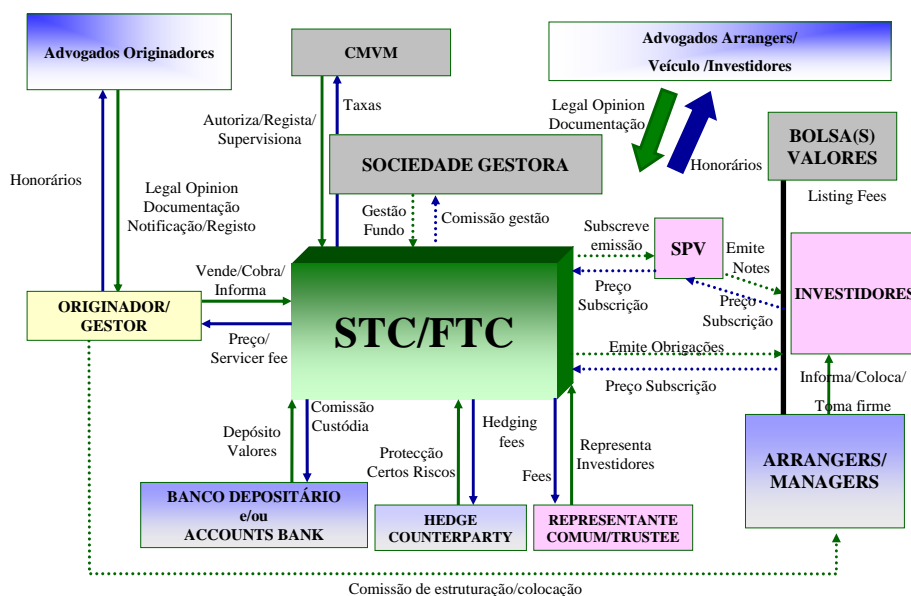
Advogados Originadores

CMVM

Advogados Arrangers/
Veículo /Investidores

Taxas

Autoriza/Regista/
Supervisiona

Legal Opinion
Documentação

Honorários

BOLSA(S)
VALORES

SOCIEDADE GESTORA

Honorários

Legal Opinion
Documentação
Notificação/Registo

Listing Fees

Gestão
Fundo

Comissão gestão

Subscreve
emissão

SPV

Emite
Notes

Vende/Cobra/
Informa

INVESTIDORES

ORIGINADOR/
GESTOR

Preço
Subscrição

Preço
Subscrição

STC/FTC

Preço/
Servicer fee

Emite Obrigações

Preço Subscrição

Informa/Coloca/
Toma firme

Comissão
Custódia

Depósito
Valores

Hedging
fees

Protecção
Certos Riscos

Representa
Investidores

Fees

ARRANGERS/
MANAGERS

BANCO DEPOSITÁRIO
e/ou
ACCOUNTS BANK

HEDGE
COUNTERPARTY

REPRESENTANTE
COMUM/TRUSTEE

Comissão de estruturação/colocação